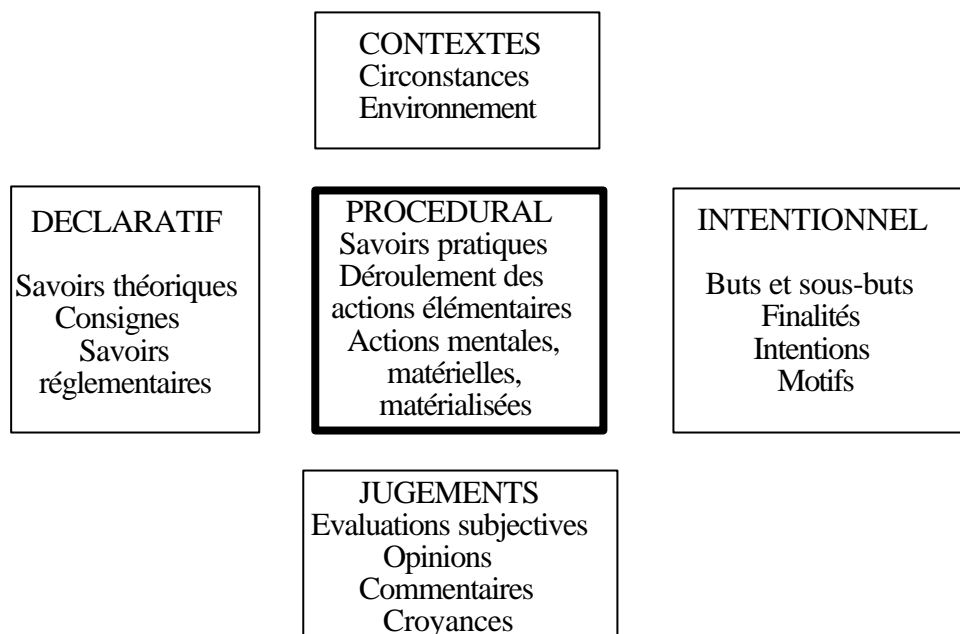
CONTEXTES
Circonstances
Environnement

DECLARATIF

Savoirs théoriques
Consignes
Savoirs réglementaires

PROCEDURAL
Savoirs pratiques
Déroulement des actions élémentaires
Actions mentales, matérielles, matérialisées

INTENTIONNEL

Buts et sous-buts
Finalités
Intentions
Motifs

JUGEMENTS
Evaluations subjectives
Opinions
Commentaires
Croyances